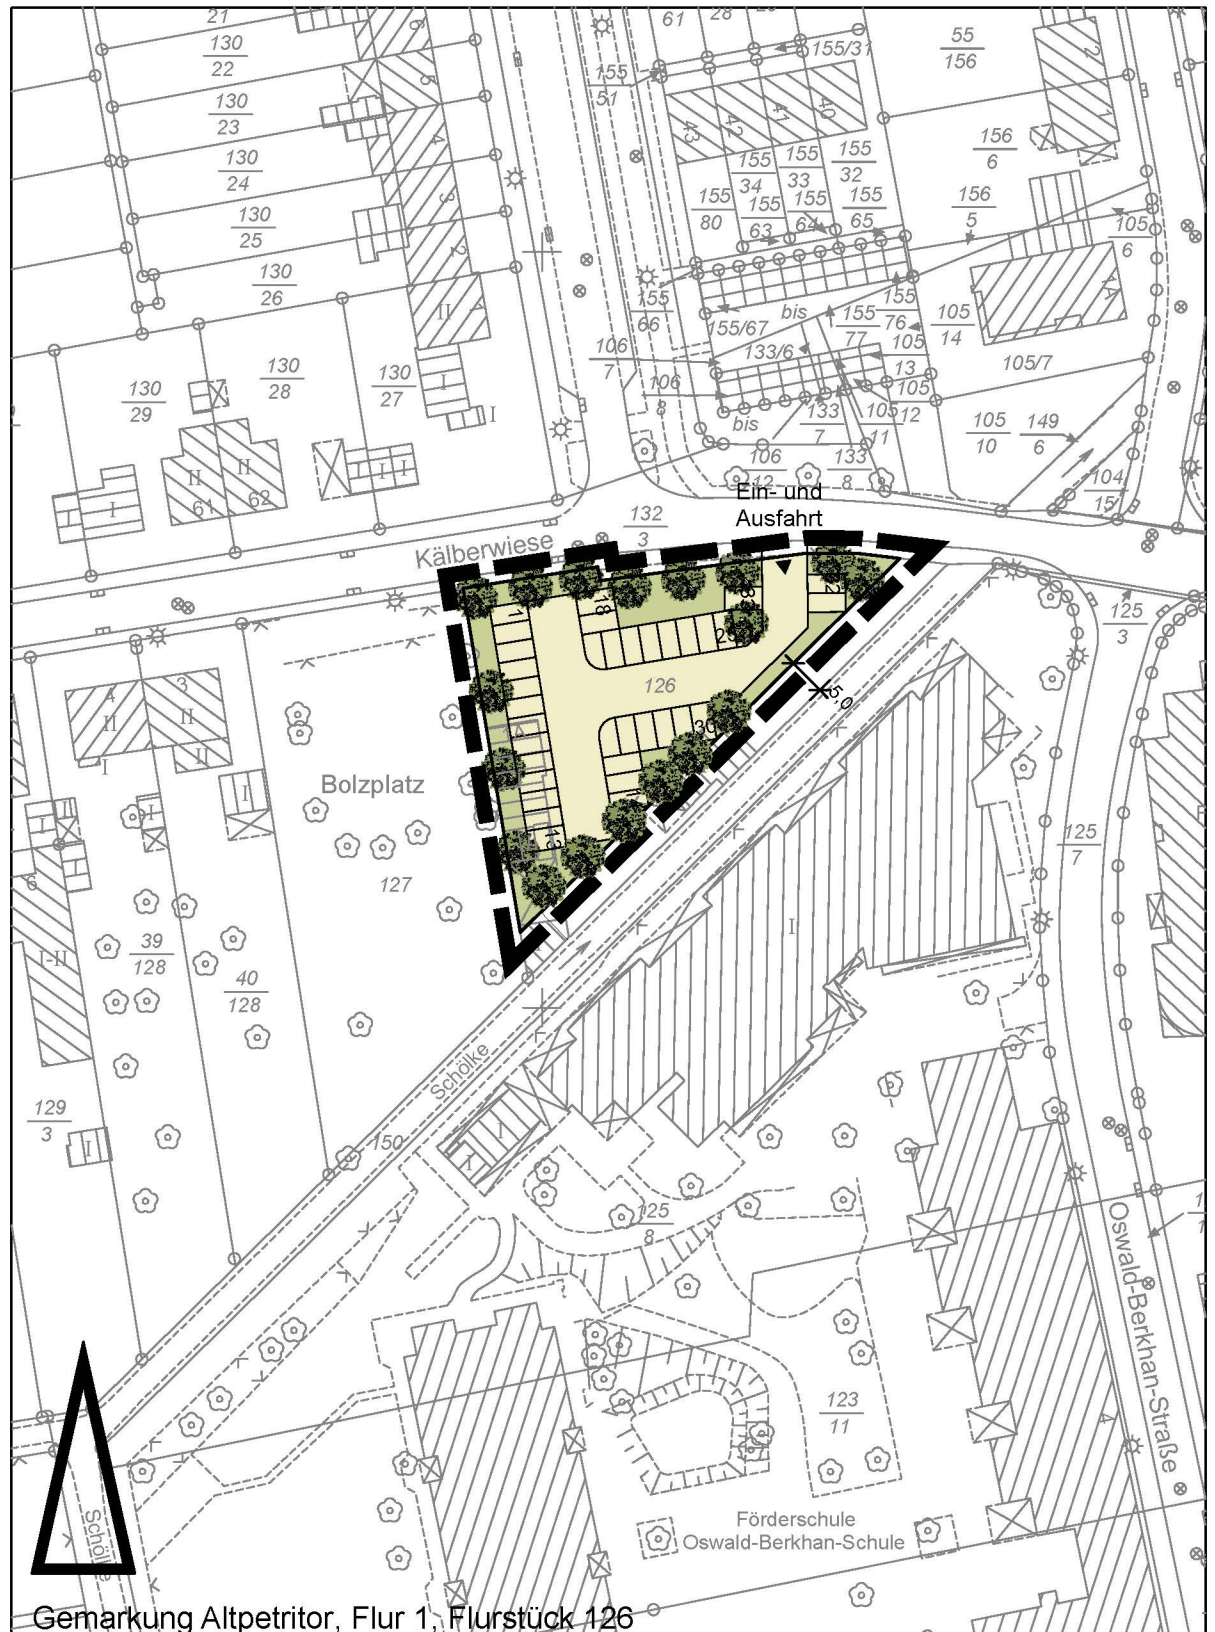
Ein- und Ausfahrt

Kälberwiese

Bolzplatz

126

127

5,0

Schölke

Oswald-Berkhan-Straße

Förderschule Oswald-Berkhan-Schule

$\frac{130}{22}$ $\frac{130}{23}$ $\frac{130}{24}$ $\frac{130}{25}$ $\frac{130}{26}$ $\frac{130}{27}$ $\frac{130}{28}$ $\frac{130}{29}$

$\frac{132}{3}$

$\frac{55}{156}$ $\frac{156}{6}$ $\frac{156}{5}$ $\frac{105}{6}$ $\frac{105}{14}$ 105/7 $\frac{105}{10}$ $\frac{149}{6}$ $\frac{104}{15}$

$\frac{155}{51}$ 155/31 $\frac{155}{32}$ $\frac{155}{33}$ $\frac{155}{34}$ $\frac{155}{80}$ $\frac{155}{63}$ $\frac{155}{64}$ $\frac{155}{65}$ $\frac{155}{66}$ 155/67 bis $\frac{155}{77}$ $\frac{155}{76}$

$\frac{106}{7}$ $\frac{106}{8}$ 133/6 $\frac{133}{7}$ $\frac{133}{8}$ $\frac{106}{12}$ $\frac{105}{13}$ $\frac{105}{12}$ $\frac{105}{11}$ bis

$\frac{125}{3}$ $\frac{125}{7}$ $\frac{125}{8}$ $\frac{123}{11}$

$\frac{39}{128}$ $\frac{40}{128}$ $\frac{129}{3}$ 150

18 8 2 25 30 1 13

Gemarkung Altpetritor, Flur 1, Flurstück 126